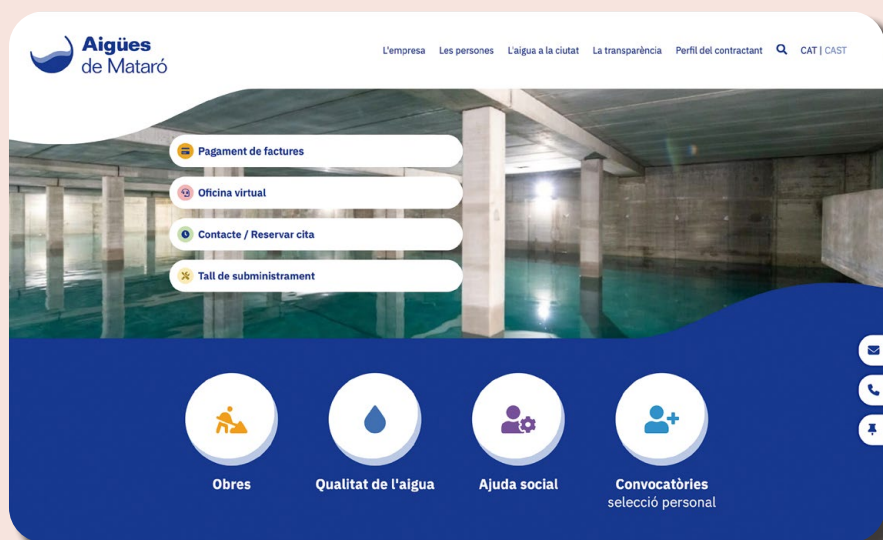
Aigües de Mataró

L'empresa Les persones L'aigua a la ciutat La transparència Perfil del contractant CAT | CAST

Pagament de factures
Oficina virtual
Contacte / Reservar cita
Tall de subministrament

Obres
Qualitat de l'aigua
Ajuda social
Convocatòries selecció personal